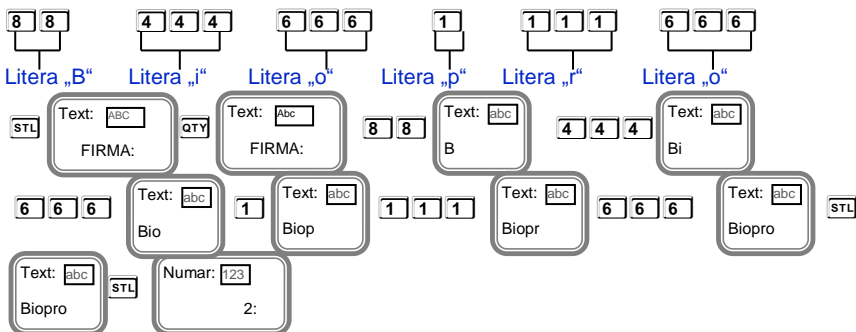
8 8 4 4 4 6 6 6 1 1 1 1 6 6 6

Litera „B“ Litera „i“ Litera „o“ Litera „p“ Litera „r“ Litera „o“

STL Text: ABC FIRMA: QTY Text: Abc FIRMA: 8 8 Text: abc B 4 4 4 Text: abc Bi

6 6 6 Text: abc Bio 1 Text: abc Biop 1 1 1 Text: abc Biopr 6 6 6 Text: abc Biopro STL

Text: abc Biopro STL Numar: 123 2: